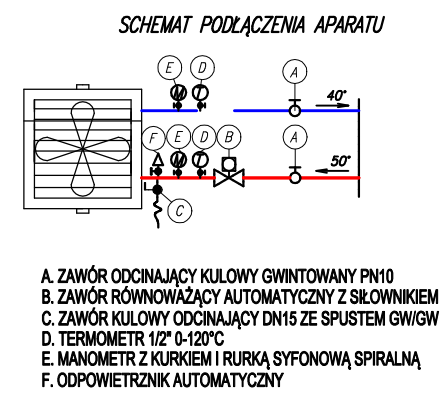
SCHEMAT PODŁĄCZENIA APARATU

E D A

40°

F E D B A

50°

C

A. ZAWÓR ODCINAJĄCY KULOWY GWINTOWANY PN10
B. ZAWÓR RÓWNOWAŻĄCY AUTOMATYCZNY Z SIŁOWNIKIEM
C. ZAWÓR KULOWY ODCINAJĄCY DN15 ZE SPUSTEM GW/GW
D. TERMOMETR 1/2" 0-120°C
E. MANOMETR Z KURKIEM I RURKĄ SYFONOWĄ SPIRALNĄ
F. ODPOWIETRZNIK AUTOMATYCZNY